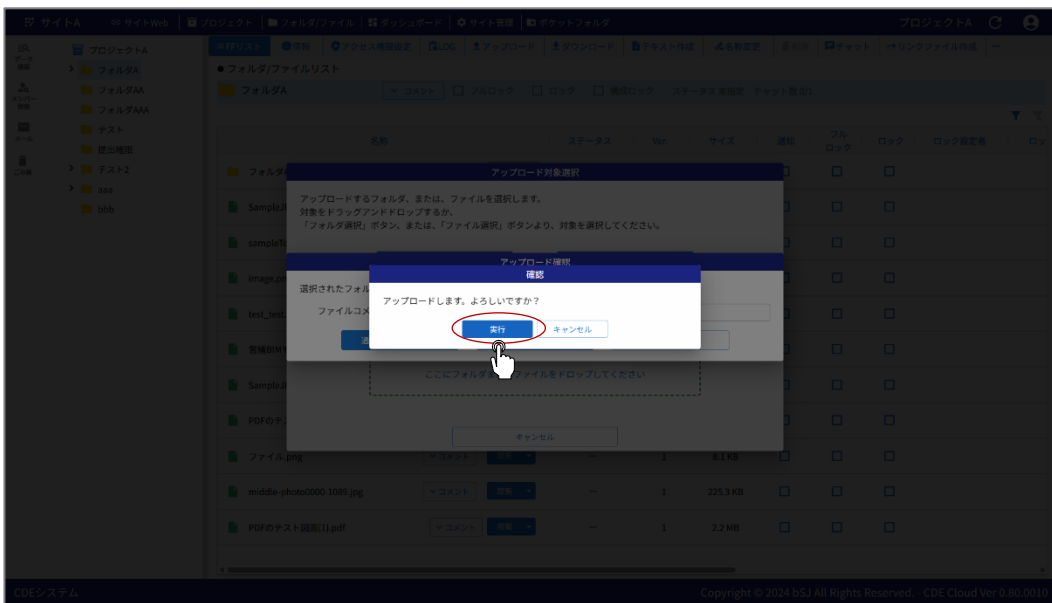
サイトA | サイトWeb | プロジェクト | フォルダ/ファイル | ダッシュボード | サイト管理 | ポケットフォルダ

プロジェクトA

プロジェクトA
フォルダA
フォルダAA
フォルダAAA
テスト
提出確認
テスト2
aaa
bbb

リスト | 詳細 | アクセス権限設定 | LOG | アップロード | ダウンロード | テキスト作成 | 名前変更 | チャット | リンクファイル作成

● フォルダ/ファイルリスト

フォルダA

コメント | フルロック | ロック | 通知ロック | ステータス未指定 | チャット表示

名前 | ステータス | Ver. | サイズ | 通知 | フルロック | ロック | ロック設定者

フォルダ
SampleP
sampleTe
image.zi
test_test
実稼BIM
Sample.x
PDFのテス
ファイル.png | コメント | 1 | 8.1 KB
middle-photo0000-1089.jpg | コメント | 1 | 225.3 KB
PDFのテスト図面(1).pdf | コメント | 1 | 2.2 MB

アップロード対象選択

アップロードするフォルダ、または、ファイルを選択します。
対象をドラッグアンドドロップするか、
「フォルダ選択」ボタン、または、「ファイル選択」ボタンより、対象を選択してください。

アップロード確認

選択されたフォル
ファイルコメ

ここにフォルダ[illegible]ファイルをドロップしてください

キャンセル

確認

アップロードします。よろしいですか？

実行
キャンセル

CDEシステム

Copyright © 2024 bSJ All Rights Reserved. - CDE Cloud Ver 0.80.0010